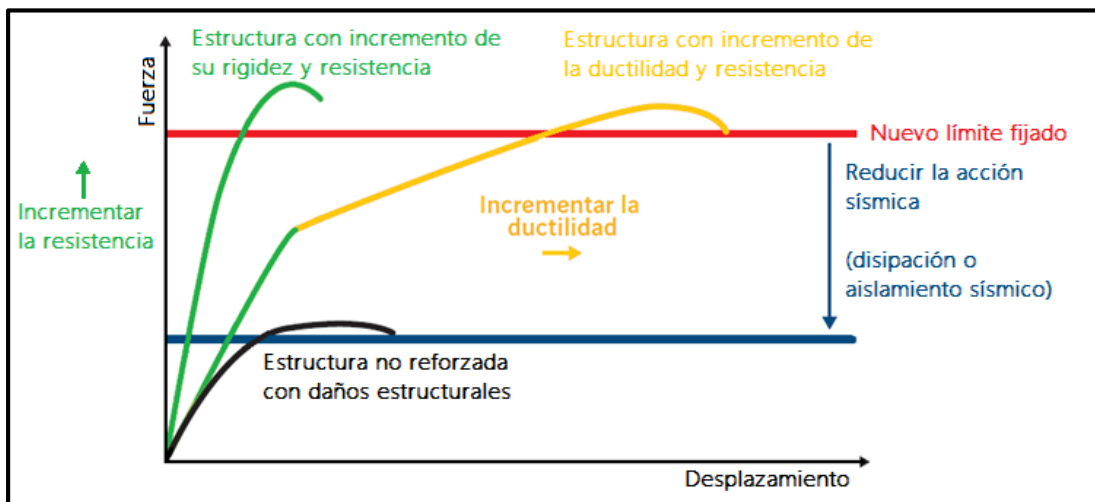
Fuerza

Estructura con incremento de su rigidez y resistencia

Estructura con incremento de la ductilidad y resistencia

Nuevo límite fijado

Incrementar la resistencia

Incrementar la ductilidad

Reducir la acción sísmica

(disipación o aislamiento sísmico)

Estructura no reforzada con daños estructurales

Desplazamiento